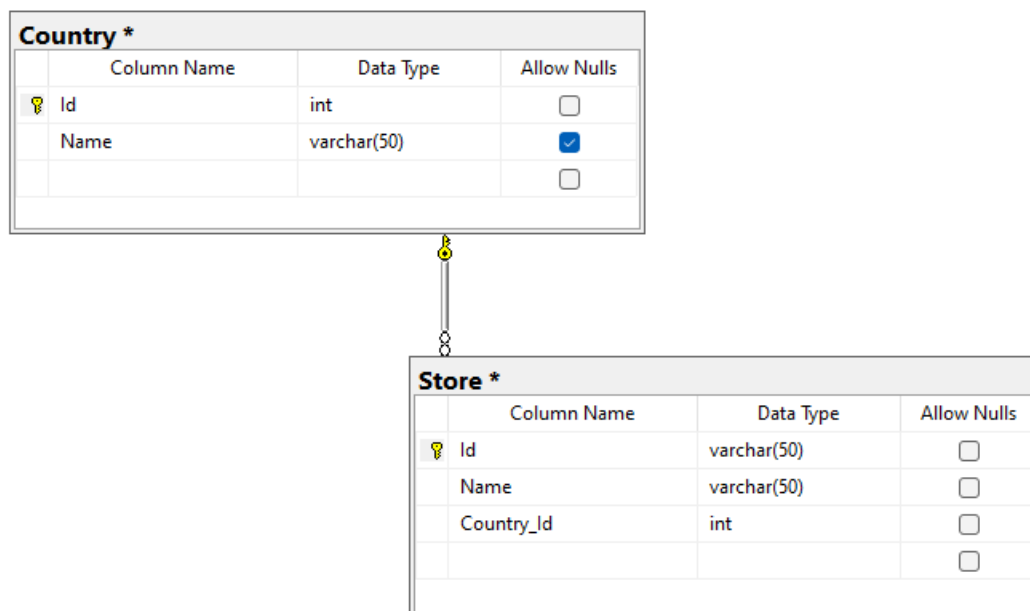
Country *

| Column Name | Data Type | Allow Nulls |
|---|---|---|
| Id | int | ☐ |
| Name | varchar(50) | ☑ |
| | | ☐ |

Store *

| Column Name | Data Type | Allow Nulls |
|---|---|---|
| Id | varchar(50) | ☐ |
| Name | varchar(50) | ☐ |
| Country_Id | int | ☐ |
| | | ☐ |